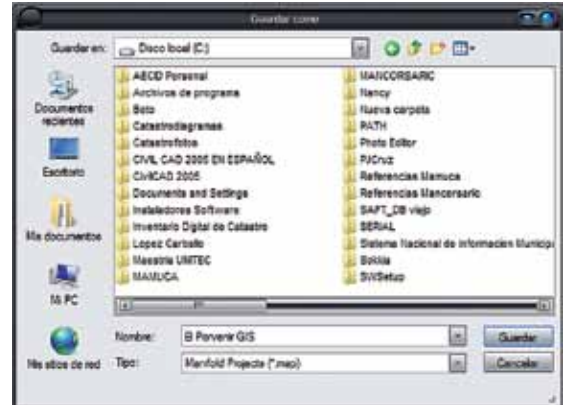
Guardar como

Guardar en: Disco local (C:)

Documentos recientes

Escritorio

Mis documentos

Mi PC

Mis sitios de red

ABCD Personal
Archivos de programa
Beto
Catastrodiagramas
Catastrofotos
CIVIL CAD 2005 EN ESPAÑOL
CivilCAD 2005
Documents and Settings
Instaladores Software
Inventario Digital de Catastro
Lopez Carballo
Maestria UMTEC
MAMUCA

MANCORSARIC
Nancy
Nueva carpeta
PATH
Photo Editor
PJCruz
Referencias Mamuca
Referencias Mancorsaric
SAPT_DB viejo
SERIAL
Sistema Nacional de Informacion Municip
Sokkia
SWSetup

Nombre: El Porvenir GIS
Tipo: Manifold Projects (*.map)

Guardar
Cancelar